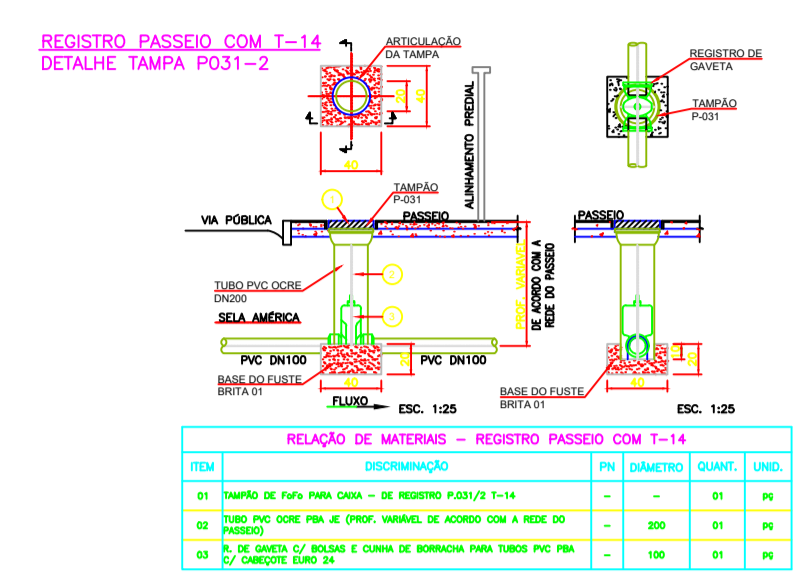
REGISTRO PASSEIO COM T-14
DETALHE TAMPA P031-2

ARTICULAÇÃO DA TAMPA

20
40
40

ALINHAMENTO PREDIAL

REGISTRO DE GAVETA

TAMPÃO P-031

TAMPÃO P-031

1

VIA PÚBLICA

PASSEIO

PROF. VARIÁVEL DE ACORDO COM A REDE DO PASSEIO

TUBO PVC OCRE DN200

2

SELA AMÉRICA

3

PVC DN100

PVC DN100

20

40

BASE DO FUSTE BRITA 01

FLUXO

ESC. 1:25

PASSEIO

20

40

BASE DO FUSTE BRITA 01

ESC. 1:25

| RELAÇÃO DE MATERIAIS - REGISTRO PASSEIO COM T-14 | | | | | |
|---|---|---|---|---|---|
| ITEM | DISCRIMINAÇÃO | PN | DIÂMETRO | QUANT. | UNID. |
| 01 | TAMPÃO DE FoFo PARA CAIXA - DE REGISTRO P.031/2 T-14 | - | - | 01 | pç |
| 02 | TUBO PVC OCRE PBA JE (PROF. VARIÁVEL DE ACORDO COM A REDE DO PASSEIO) | - | 200 | 01 | pç |
| 03 | R. DE GAVETA C/ BOLSAS E CUNHA DE BORRACHA PARA TUBOS PVC PBA C/ CABEÇOTE EURO 24 | - | 100 | 01 | pç |